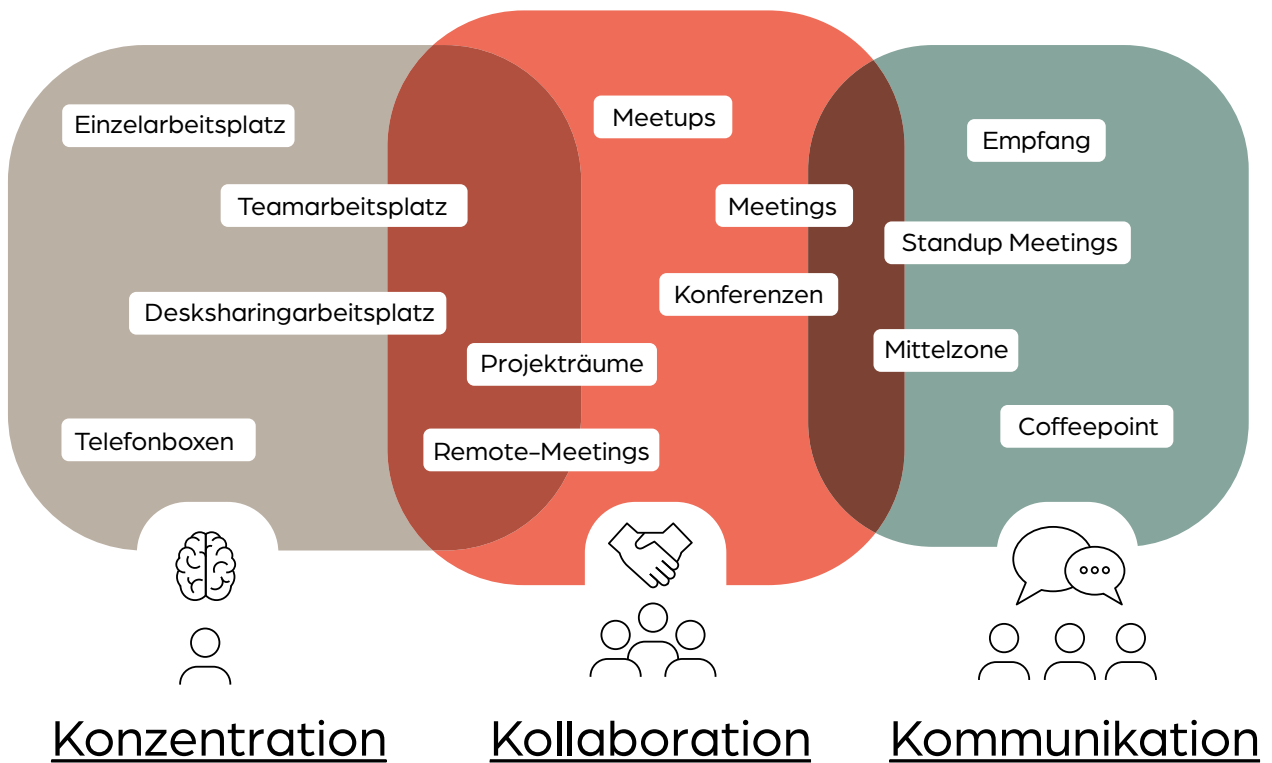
Einzelarbeitsplatz

Teamarbeitsplatz

Desksharingarbeitsplatz

Telefonboxen

Meetups

Meetings

Konferenzen

Projekträume

Remote-Meetings

Empfang

Standup Meetings

Mittelzone

Coffeepoint

Konzentration

Kollaboration

Kommunikation